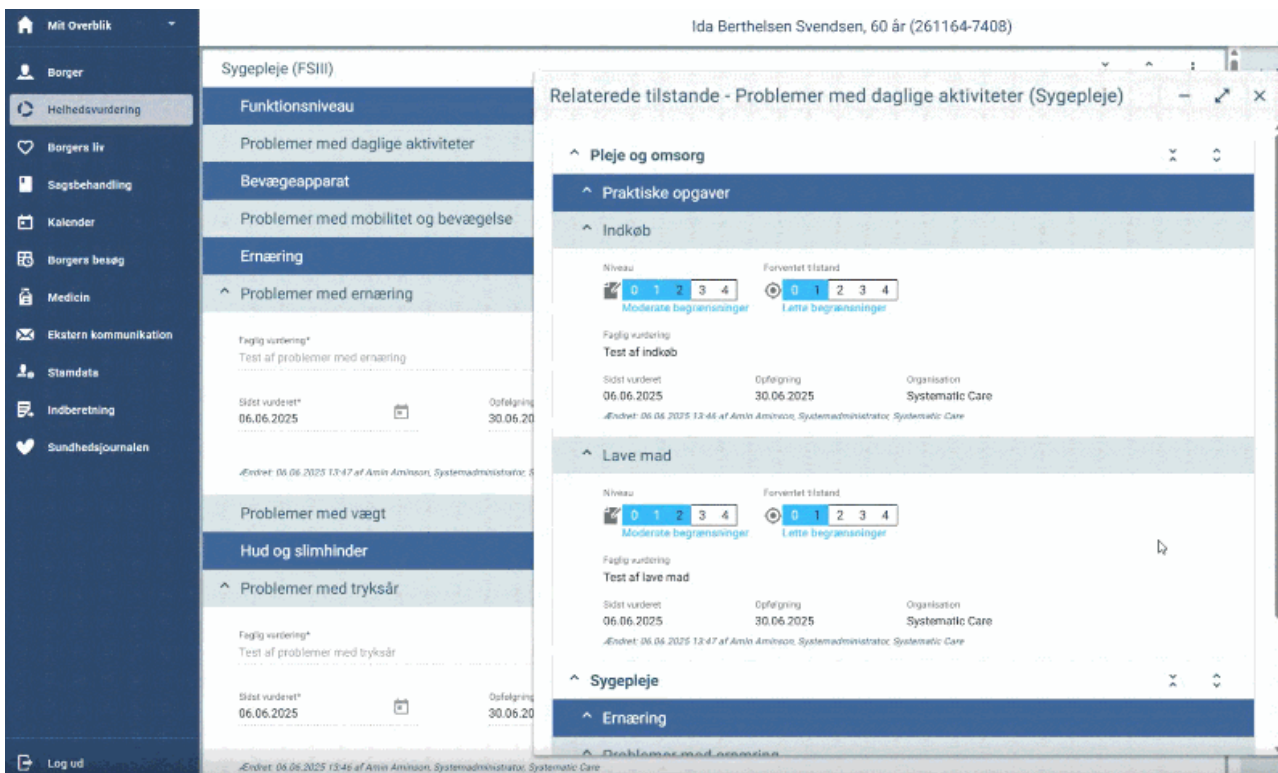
Mit Overblik

Borger
Helhedsvurdering
Borgers liv
Sagsbehandling
Kalender
Borgers besøg
Medicin
Ekstern kommunikation
Stamdata
Indberetning
Sundhedsjournalen

Log ud

Ida Berthelsen Svendsen, 60 år (261164-7408)

Sygepleje (FSIII)

Funktionsniveau
Problemer med daglige aktiviteter
Bevægeapparat
Problemer med mobilitet og bevægelse
Ernæring
^ Problemer med ernæring

Faglig vurdering*
Test af problemer med ernæring

Sidst vurderet*
06.06.2025

Opfølgning
30.06.20

Ændret: 06.06.2025 13:47 af Amin Aminson, Systemadministrator, S

Problemer med vægt
Hud og slimhinder
^ Problemer med tryksår

Faglig vurdering*
Test af problemer med tryksår

Sidst vurderet*
06.06.2025

Opfølgning
30.06.20

Ændret: 06.06.2025 13:46 af Amin Aminson, Systemadministrator, Systematic Care

Relaterede tilstande - Problemer med daglige aktiviteter (Sygepleje)

^ Pleje og omsorg

^ Praktiske opgaver

^ Indkøb

Niveau
0 1 2 3 4
Moderate begrænsninger

Forventet tilstand
0 1 2 3 4
Lette begrænsninger

Faglig vurdering
Test af indkøb

Sidst vurderet
06.06.2025

Opfølgning
30.06.2025

Organisation
Systematic Care

Ændret: 06.06.2025 13:46 af Amin Aminson, Systemadministrator, Systematic Care

^ Lave mad

Niveau
0 1 2 3 4
Moderate begrænsninger

Forventet tilstand
0 1 2 3 4
Lette begrænsninger

Faglig vurdering
Test af lave mad

Sidst vurderet
06.06.2025

Opfølgning
30.06.2025

Organisation
Systematic Care

Ændret: 06.06.2025 13:47 af Amin Aminson, Systemadministrator, Systematic Care

^ Sygepleje

^ Ernæring

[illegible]